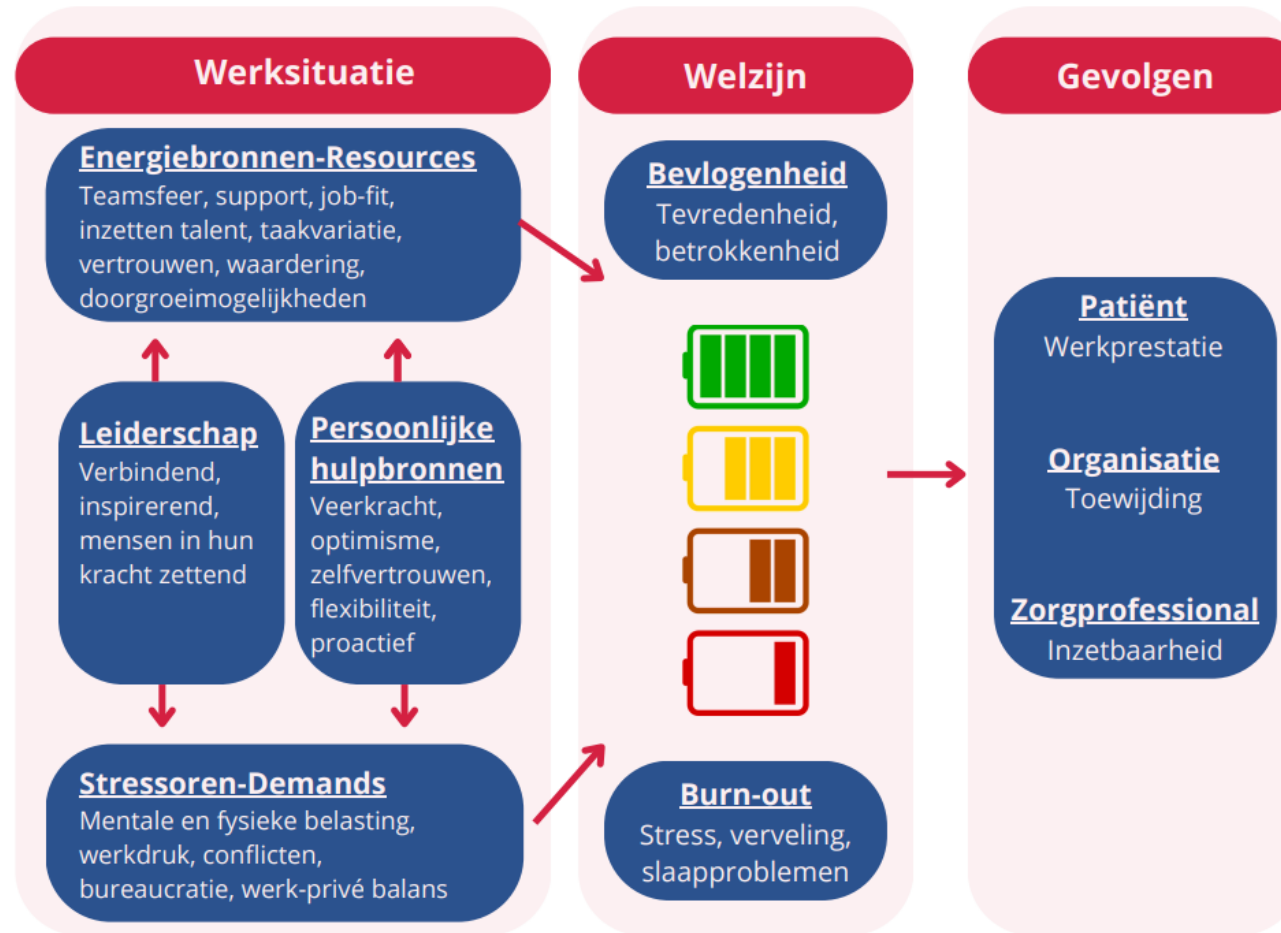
Werksituatie

Energiebronnen-Resources
Teamsfeer, support, job-fit, inzetten talent, taakvariatie, vertrouwen, waardering, doorgroeimogelijkheden

Leiderschap
Verbindend, inspirerend, mensen in hun kracht zettend

Persoonlijke hulpbronnen
Veerkracht, optimisme, zelfvertrouwen, flexibiliteit, proactief

Stressoren-Demands
Mentale en fysieke belasting, werkdruk, conflicten, bureaucratie, werk-privé balans

Welzijn

Bevlogenheid
Tevredenheid, betrokkenheid

Burn-out
Stress, verveling, slaapproblemen

Gevolgen

Patiënt
Werkprestatie

Organisatie
Toewijding

Zorgprofessional
Inzetbaarheid